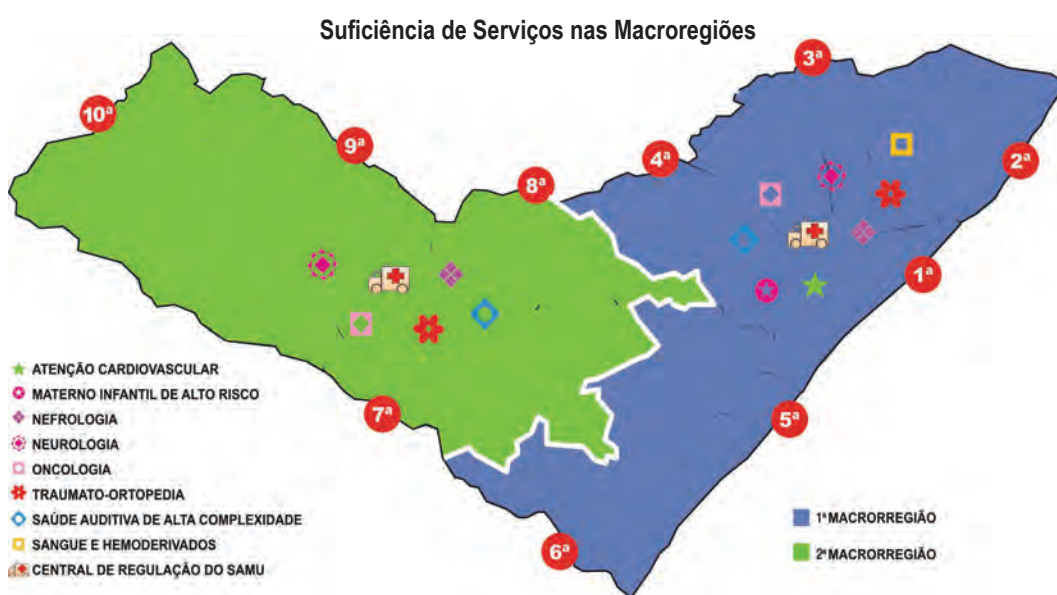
Suficiência de Serviços nas Macroregiões

10ª
9ª
8ª
3ª
4ª
2ª
1ª
7ª
5ª
6ª

ATENÇÃO CARDIOVASCULAR
MATERNO INFANTIL DE ALTO RISCO
NEFROLOGIA
NEUROLOGIA
ONCOLOGIA
TRAUMATO-ORTOPEDIA
SAÚDE AUDITIVA DE ALTA COMPLEXIDADE
SANGUE E HEMODERIVADOS
CENTRAL DE REGULAÇÃO DO SAMU

1ª MACRORREGIÃO
2ª MACRORREGIÃO